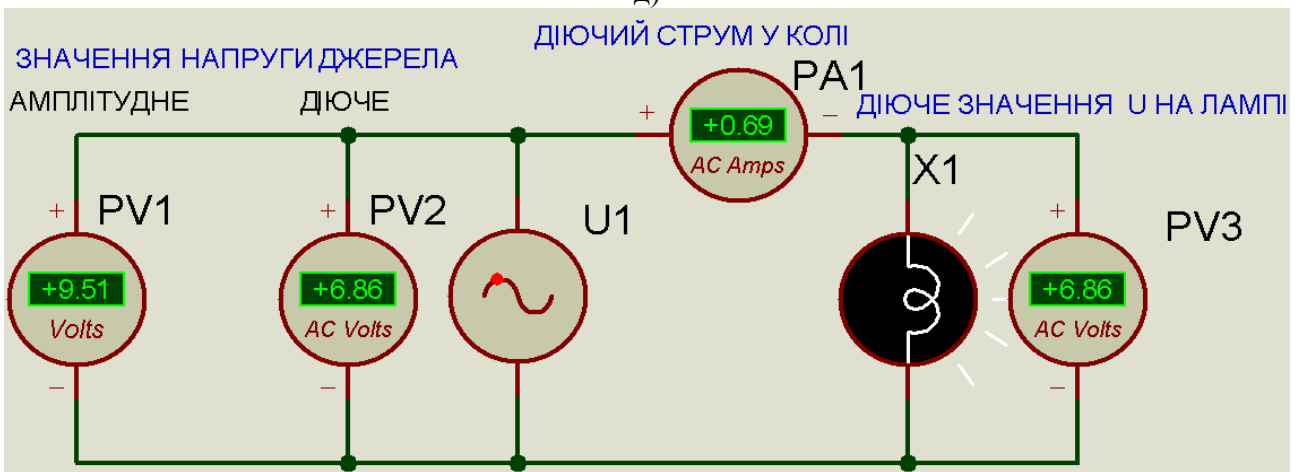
д)

ЗНАЧЕННЯ НАПРУГИ ДЖЕРЕЛА

ДІЮЧИЙ СТРУМ У КОЛІ

АМПЛІТУДНЕ

ДІЮЧЕ

PA1

ДІЮЧЕ ЗНАЧЕННЯ U НА ЛАМПІ

+

+0.69

AC Amps

−

X1

+

PV1

+

PV2

U1

+

PV3

+9.51

Volts

+6.86

AC Volts

+6.86

AC Volts

−

−

−